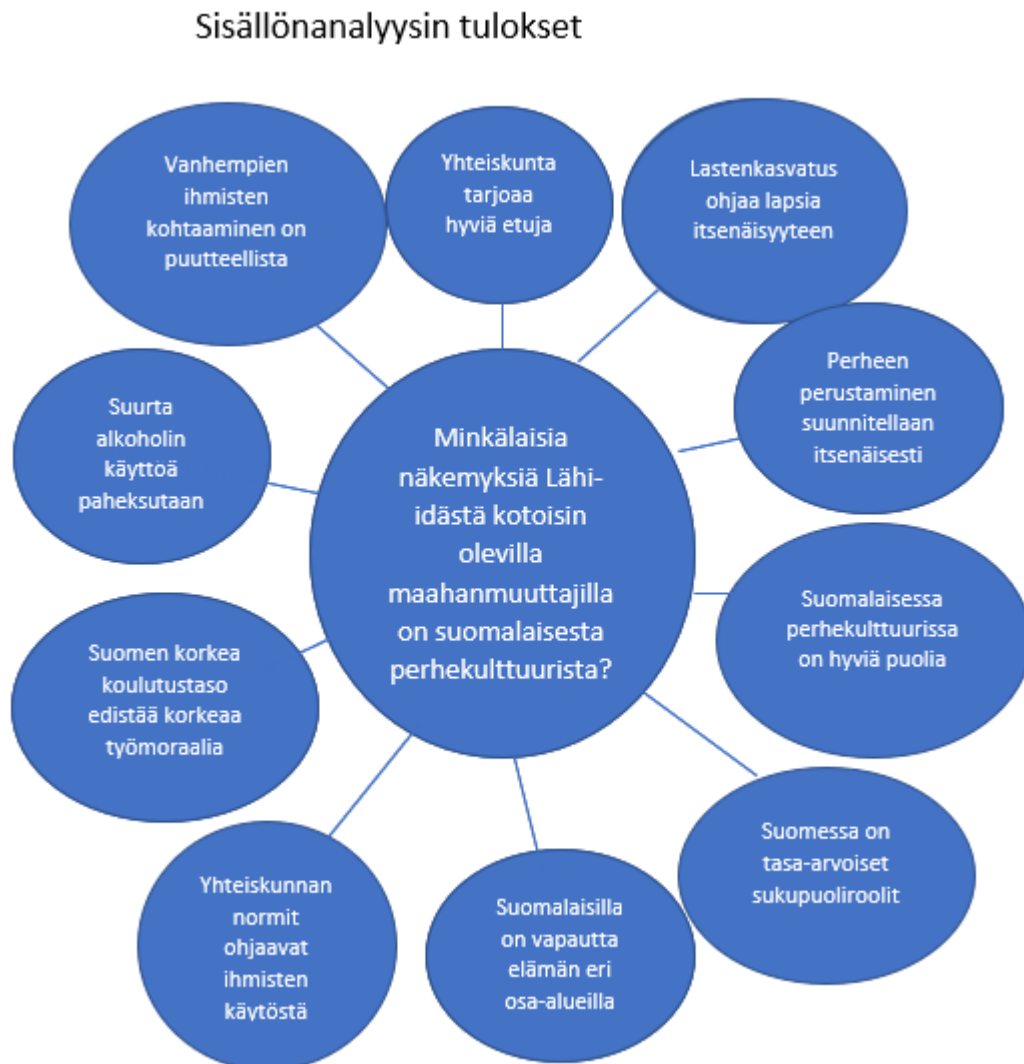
Sisällönanalyysin tulokset

Vanhempien ihmisten kohtaaminen on puutteellista

Yhteiskunta tarjoaa hyviä etuja

Lastenkasvatus ohjaa lapsia itsenäisyyteen

Suurta alkoholin käyttöä paheksutaan

Minkälaisia näkemyksiä Lähi-idästä kotoisin olevilla maahanmuuttajilla on suomalaisesta perhekulttuurista?

Perheen perustaminen suunnitellaan itsenäisesti

Suomen korkea koulutustaso edistää korkeaa työmoraalia

Suomalaisessa perhekulttuurissa on hyviä puolia

Yhteiskunnan normit ohjaavat ihmisten käytöstä

Suomalaisilla on vapautta elämän eri osa-alueilla

Suomessa on tasa-arvoiset sukupuoliroolit